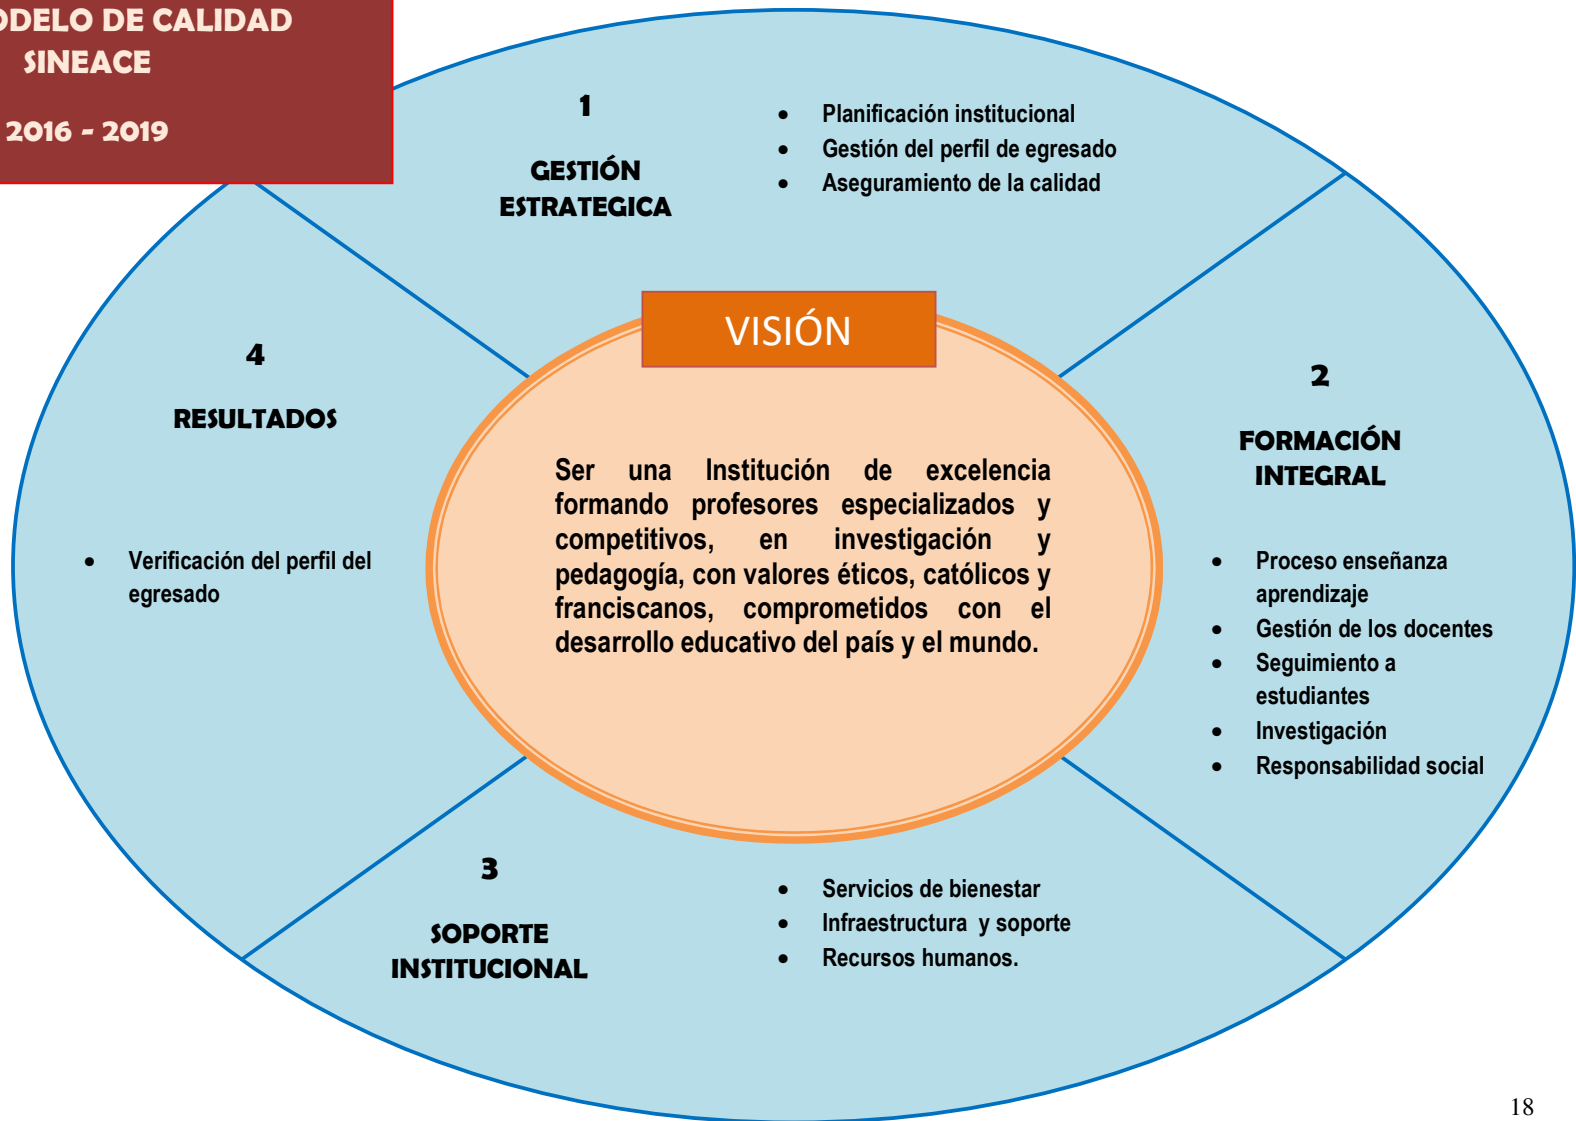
ODELO DE CALIDAD
SINEACE
2016 - 2019

1
GESTIÓN ESTRATEGICA

- Planificación institucional
- Gestión del perfil de egresado
- Aseguramiento de la calidad

VISIÓN

Ser una Institución de excelencia formando profesores especializados y competitivos, en investigación y pedagogía, con valores éticos, católicos y franciscanos, comprometidos con el desarrollo educativo del país y el mundo.

4
RESULTADOS

- Verificación del perfil del egresado

2
FORMACIÓN INTEGRAL

- Proceso enseñanza aprendizaje
- Gestión de los docentes
- Seguimiento a estudiantes
- Investigación
- Responsabilidad social

3
SOPORTE INSTITUCIONAL

- Servicios de bienestar
- Infraestructura y soporte
- Recursos humanos.

18